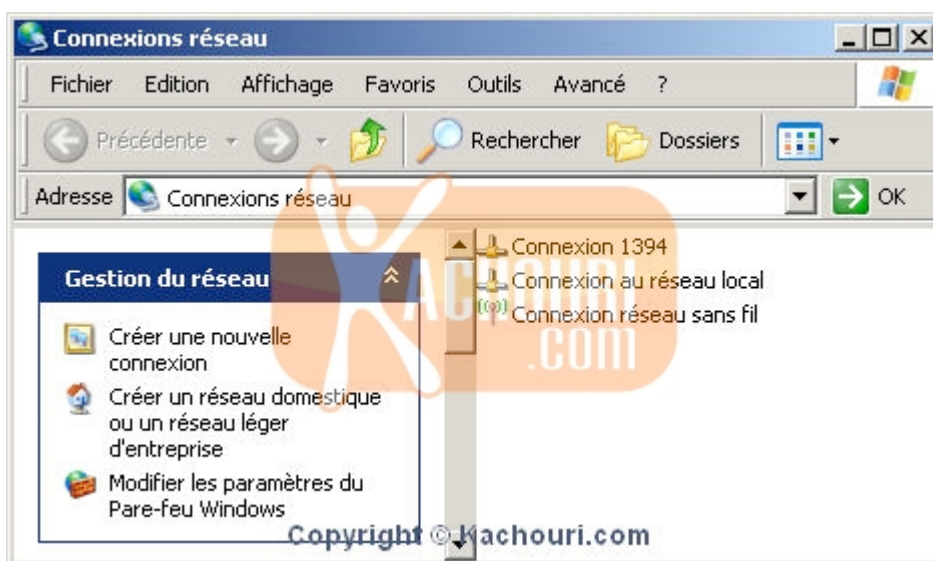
Connexions réseau

Fichier Edition Affichage Favoris Outils Avancé ?

Précédente Rechercher Dossiers

Adresse Connexions réseau OK

Gestion du réseau

Créer une nouvelle connexion

Créer un réseau domestique ou un réseau léger d'entreprise

Modifier les paramètres du Pare-feu Windows

Connexion 1394

Connexion au réseau local

Connexion réseau sans fil

KACHOURI .COM

Copyright © Kachouri.com